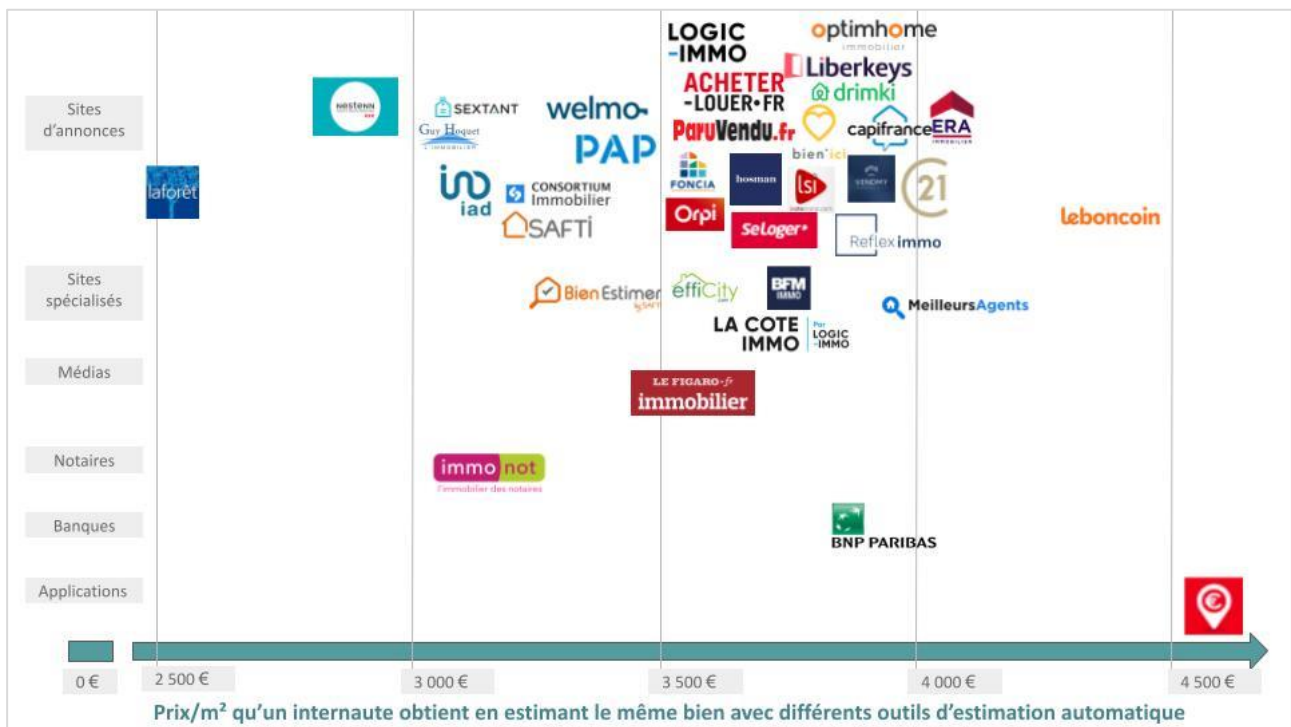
Sites d'annonces

Sites spécialisés

Médias

Notaires

Banques

Applications

laforêt

NESTENN

SEXTANT

Guy Hoquet L'IMMOBILIER

welmo

PAP

iad

CONSORTIUM Immobilier

SAFTI

LOGIC -IMMO

ACHETER -LOUER.FR

ParuVendu.fr

FONCIA

hosman

Orpi

SeLoger

optimhome immobilier

Liberkeys

drimki

capifrance

ERA IMMOBILIER

bien'ici

LSI

21

Reflex immo

leboncoin

Bien Estimer by SAFTI

effiCity

BFM IMMO

LA COTE IMMO par LOGIC -IMMO

MeilleursAgents

LE FIGARO.fr immobilier

immo not l'immobilier des notaires

BNP PARIBAS

0 €

2 500 €

3 000 €

3 500 €

4 000 €

4 500 €

Prix/m² qu'un internaute obtient en estimant le même bien avec différents outils d'estimation automatique